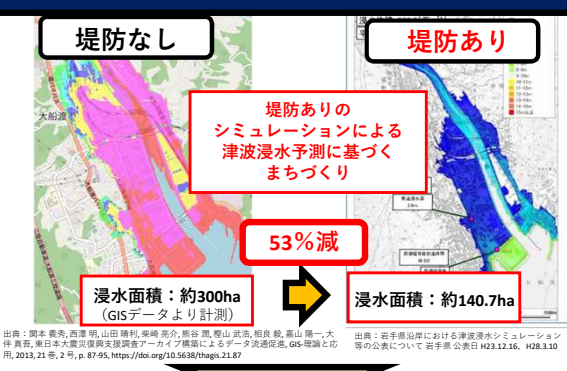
堤防なし

堤防あり

大船渡

堤防ありのシミュレーションによる津波浸水予測に基づくまちづくり

53%減

浸水面積：約300ha
（GISデータより計測）

浸水面積：約140.7ha

出典：関本 義秀, 西澤 明, 山田 晴利, 柴崎 亮介, 熊谷 潤, 櫻山 武浩, 相良 毅, 嘉山 陽一, 大伴 真吾, 東日本大震災復興支援調査アーカイブ構築によるデータ流通促進, GIS-理論と応用, 2013, 21 巻, 2 号, p. 87-95, https://doi.org/10.5638/thagis.21.87

出典：岩手県沿岸における津波浸水シミュレーション等の公表について 岩手県 公表日 H23.12.16、H28.3.10